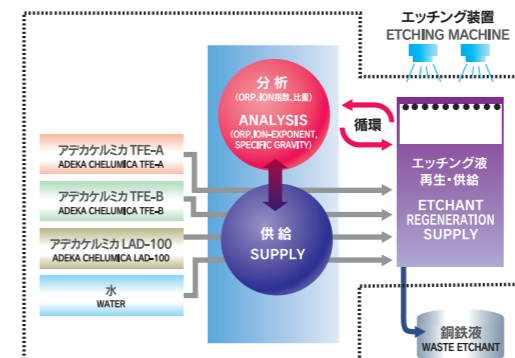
エッチング装置
ETCHING MACHINE

分析
(ORP、ION指数、比重)
ANALYSIS
(ORP、ION-EXPONENT, SPECIFIC GRAVITY)

循環

アデカケルミカ TFE-A
ADEKA CHELUMICA TFE-A

アデカケルミカ TFE-B
ADEKA CHELUMICA TFE-B

アデカケルミカ LAD-100
ADEKA CHELUMICA LAD-100

水
WATER

供給
SUPPLY

エッチング液
再生・供給
ETCHANT
REGENERATION
SUPPLY

銅鉄液
WASTE ETCHANT